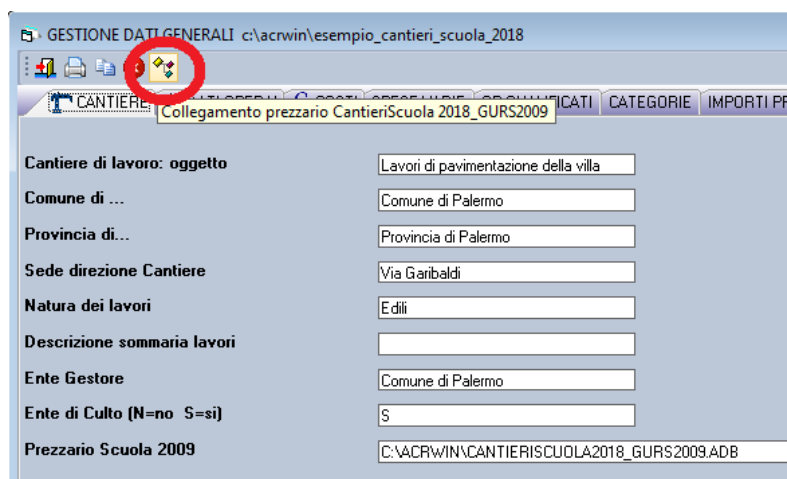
GESTIONE DATI GENERALI c:\acrwin\esempio_cantieri_scuola_2018

CANTIERE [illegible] QUALIFICATI CATEGORIE IMPORTI PR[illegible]

Collegamento prezzario CantieriScuola 2018_GURS2009

Cantiere di lavoro: oggetto
Lavori di pavimentazione della villa

Comune di ...
Comune di Palermo

Provincia di...
Provincia di Palermo

Sede direzione Cantiere
Via Garibaldi

Natura dei lavori
Edili

Descrizione sommaria lavori

Ente Gestore
Comune di Palermo

Ente di Culto (N=no S=si)
S

Prezzario Scuola 2009
C:\ACRWIN\CANTIERISCUOLA2018_GURS2009.ADB